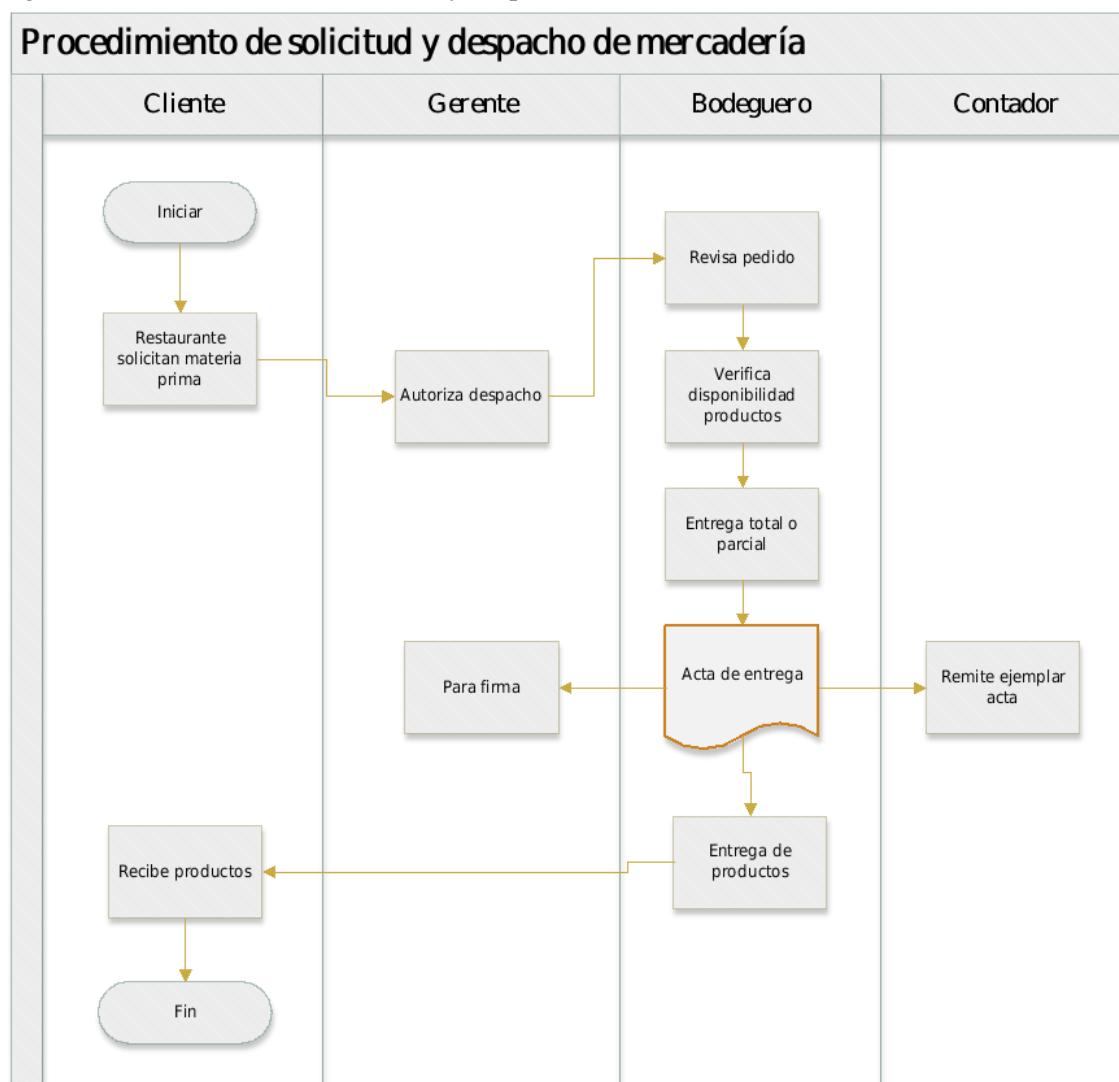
Procedimiento de solicitud y despacho de mercadería

Cliente

Gerente

Bodeguero

Contador

Iniciar

Restaurante solicitan materia prima

Autoriza despacho

Revisa pedido

Verifica disponibilidad productos

Entrega total o parcial

Para firma

Acta de entrega

Remite ejemplar acta

Recibe productos

Entrega de productos

Fin